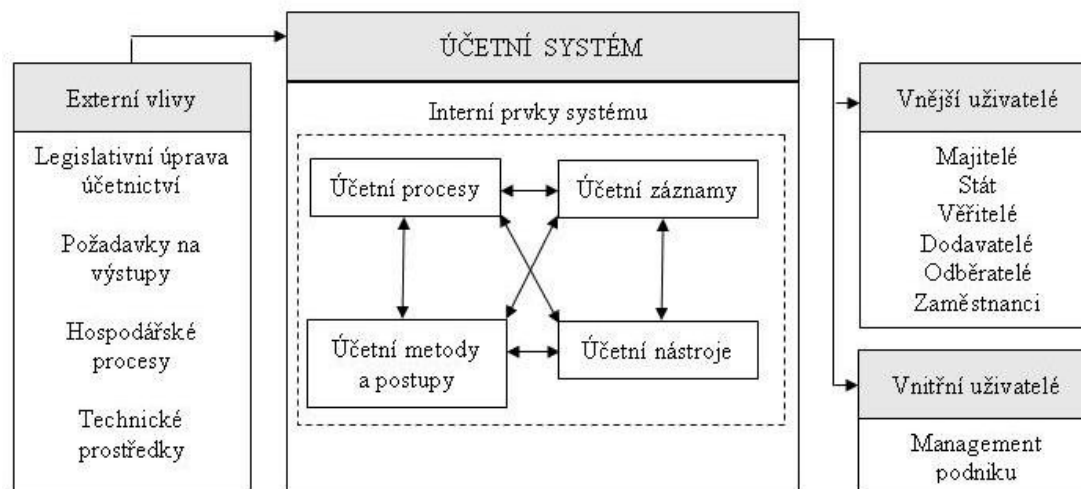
ÚČETNÍ SYSTÉM

Externí vlivy

Legislativní úprava účetnictví

Požadavky na výstupy

Hospodářské procesy

Technické prostředky

Interní prvky systému

Účetní procesy

Účetní záznamy

Účetní metody a postupy

Účetní nástroje

Vnější uživatelé

Majitelé
Stát
Věřitelé
Dodavatelé
Odběratelé
Zaměstnanci

Vnitřní uživatelé

Management podniku